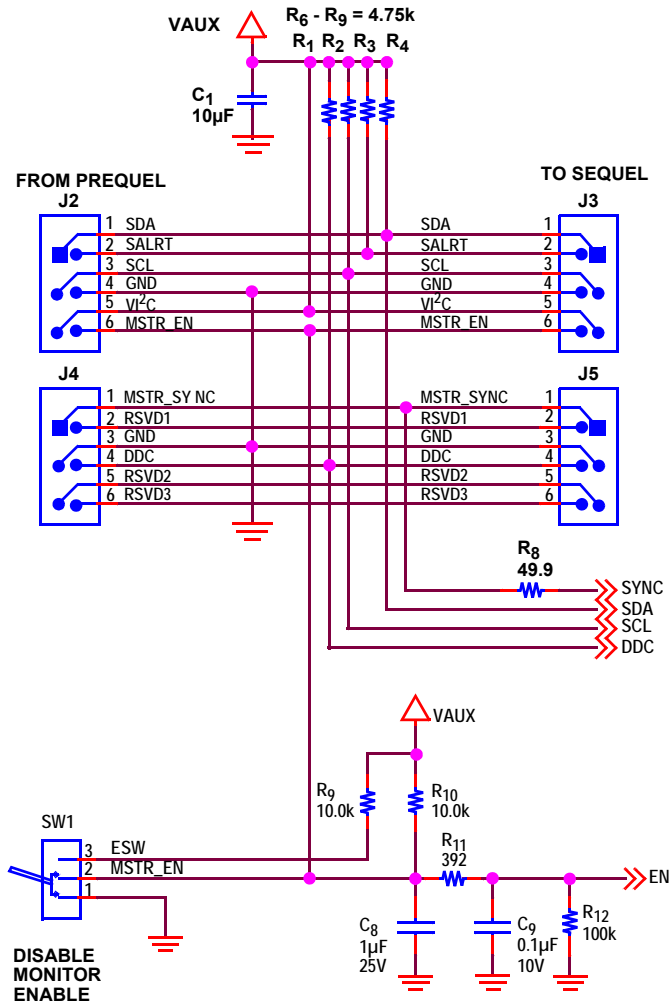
VAUX

$R_6$ - $R_9$ = 4.75k

$R_1$ $R_2$ $R_3$ $R_4$

$C_1$
10µF

FROM PREQUEL
J2

TO SEQUEL
J3

| | | | |
|---|---|---|---|
| 1 | SDA | SDA | 1 |
| 2 | SALRT | SALRT | 2 |
| 3 | SCL | SCL | 3 |
| 4 | GND | GND | 4 |
| 5 | $VI^2C$ | $VI^2C$ | 5 |
| 6 | MSTR_EN | MSTR_EN | 6 |

J4

J5

| | | | |
|---|---|---|---|
| 1 | MSTR_SY NC | MSTR_SYNC | 1 |
| 2 | RSVD1 | RSVD1 | 2 |
| 3 | GND | GND | 3 |
| 4 | DDC | DDC | 4 |
| 5 | RSVD2 | RSVD2 | 5 |
| 6 | RSVD3 | RSVD3 | 6 |

$R_8$
49.9

SYNC
SDA
SCL
DDC

VAUX

$R_9$
10.0k

$R_{10}$
10.0k

SW1
3 ESW
2 MSTR_EN
1

$R_{11}$
392

EN

$C_8$
1µF
25V

$C_9$
0.1µF
10V

$R_{12}$
100k

DISABLE
MONITOR
ENABLE